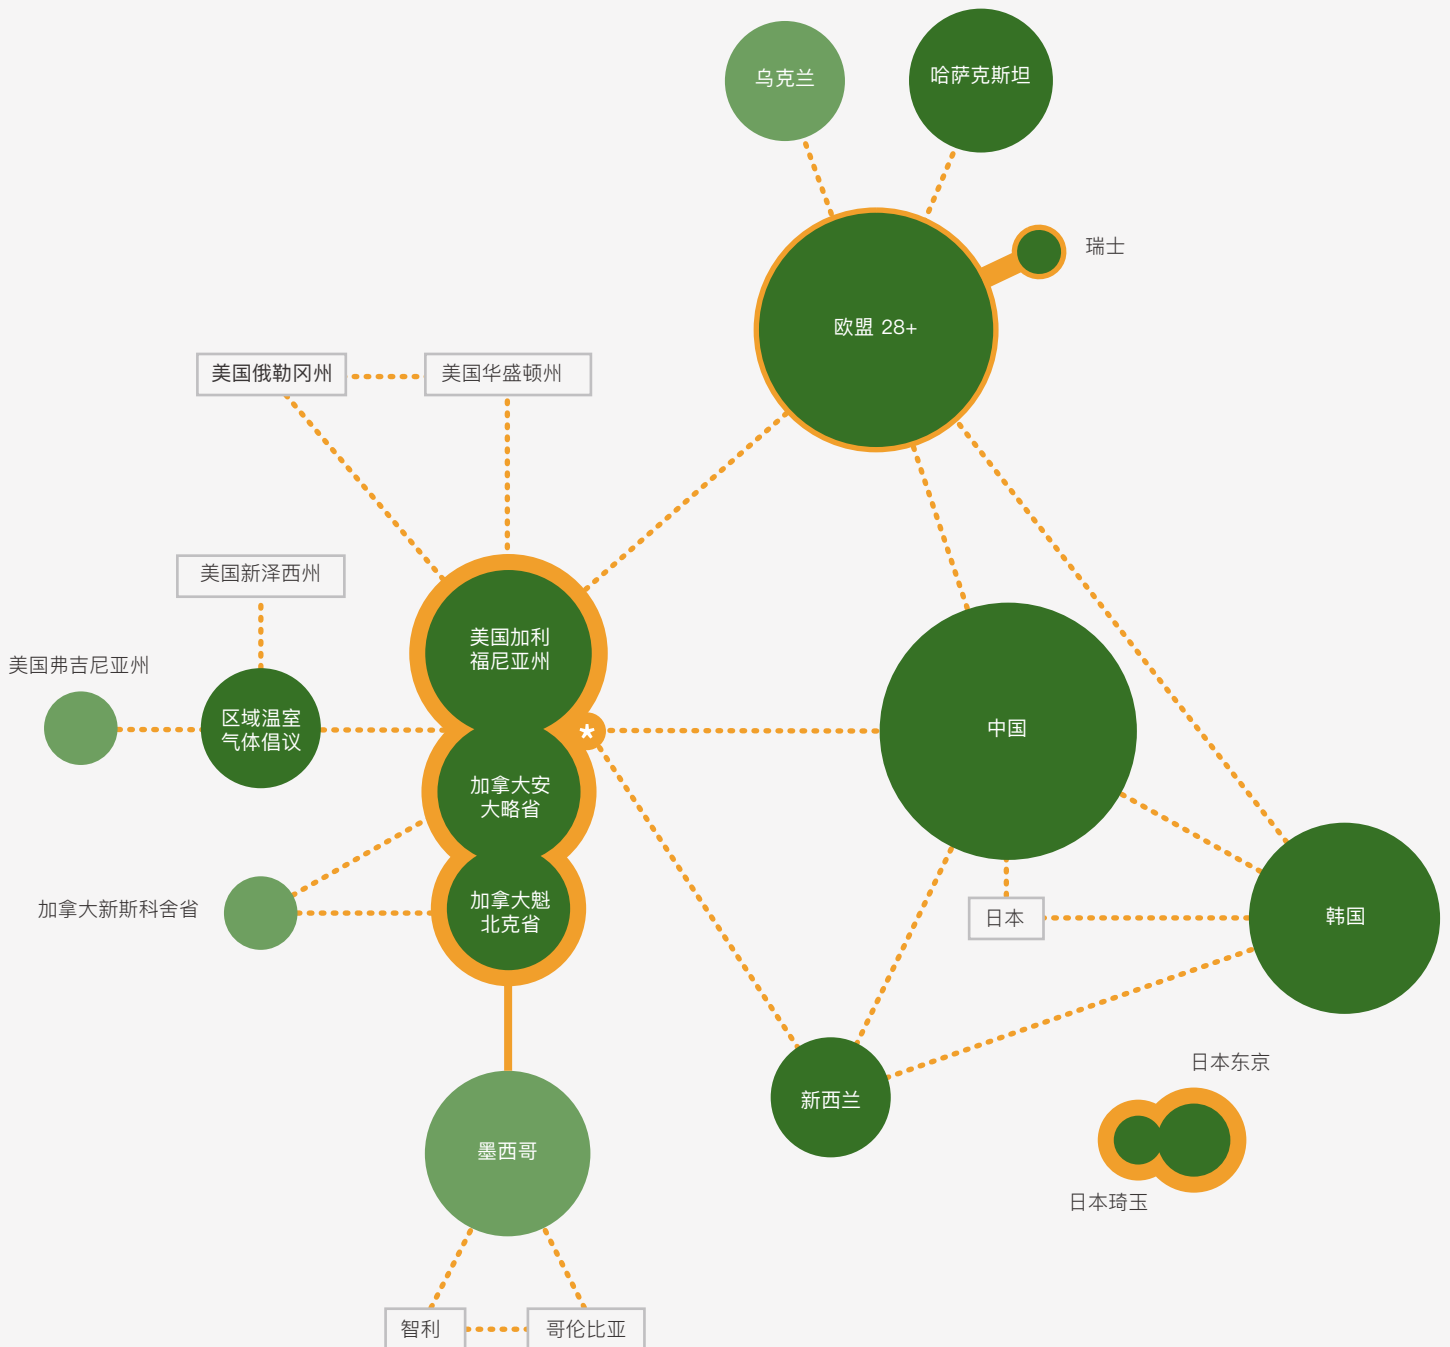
乌克兰

哈萨克斯坦

瑞士

欧盟 28+

美国俄勒冈州

美国华盛顿州

美国新泽西州

美国弗吉尼亚州

区域温室气体倡议

美国加利福尼亚州

加拿大安大略省

加拿大新斯科舍省

加拿大魁北克省

中国

日本

韩国

新西兰

墨西哥

日本东京

日本琦玉

智利

哥伦比亚